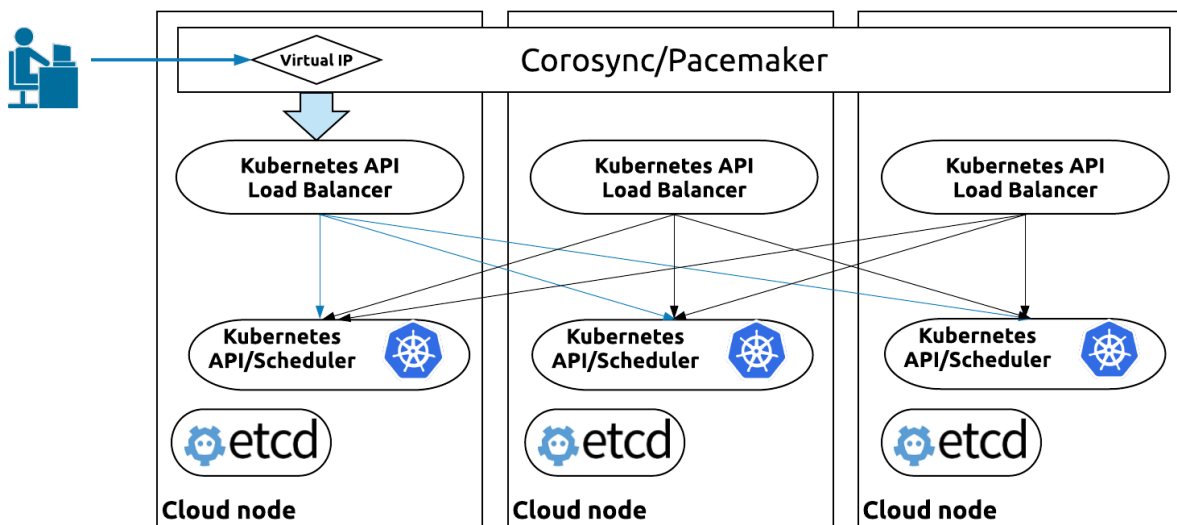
Virtual IP

Corosync/Pacemaker

Kubernetes API Load Balancer

Kubernetes API Load Balancer

Kubernetes API Load Balancer

Kubernetes API/Scheduler

Kubernetes API/Scheduler

Kubernetes API/Scheduler

etcd

etcd

etcd

Cloud node

Cloud node

Cloud node